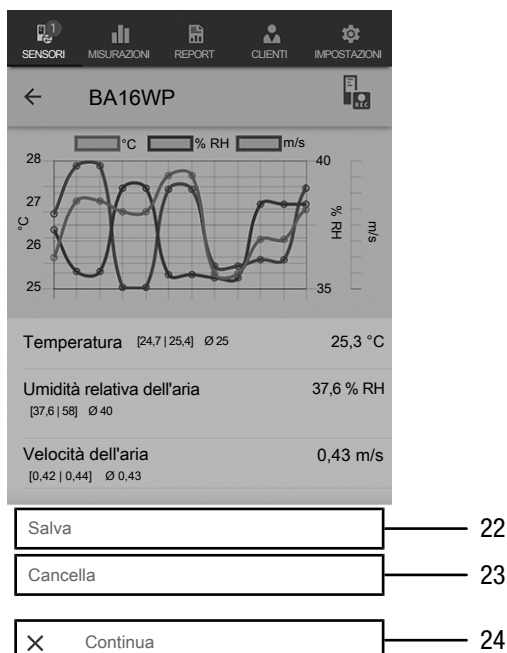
1
SENSORI MISURAZIONI REPORT CLIENTI IMPOSTAZIONI

← BA16WP

°C % RH m/s

28
27
26
25
°C

40
% RH
35
m/s

Temperatura [24,7 | 25,4] Ø 25 25,3 °C

Umidità relativa dell'aria 37,6 % RH
[37,6 | 58] Ø 40

Velocità dell'aria 0,43 m/s
[0,42 | 0,44] Ø 0,43

Salva 22

Cancella 23

× Continua 24